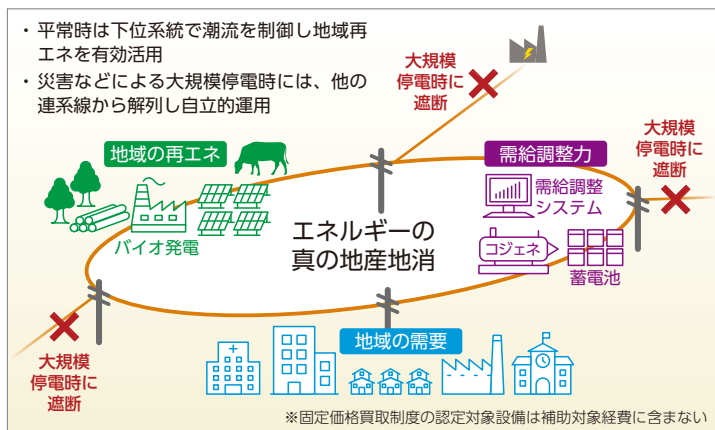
・平常時は下位系統で潮流を制御し地域再エネを有効活用

・災害などによる大規模停電時には、他の連系線から解列し自立的運用

大規模停電時に遮断

大規模停電時に遮断

地域の再エネ

需給調整力

需給調整システム

バイオ発電

エネルギーの真の地産地消

コジェネ

蓄電池

大規模停電時に遮断

地域の需要

※固定価格買取制度の認定対象設備は補助対象経費に含まない